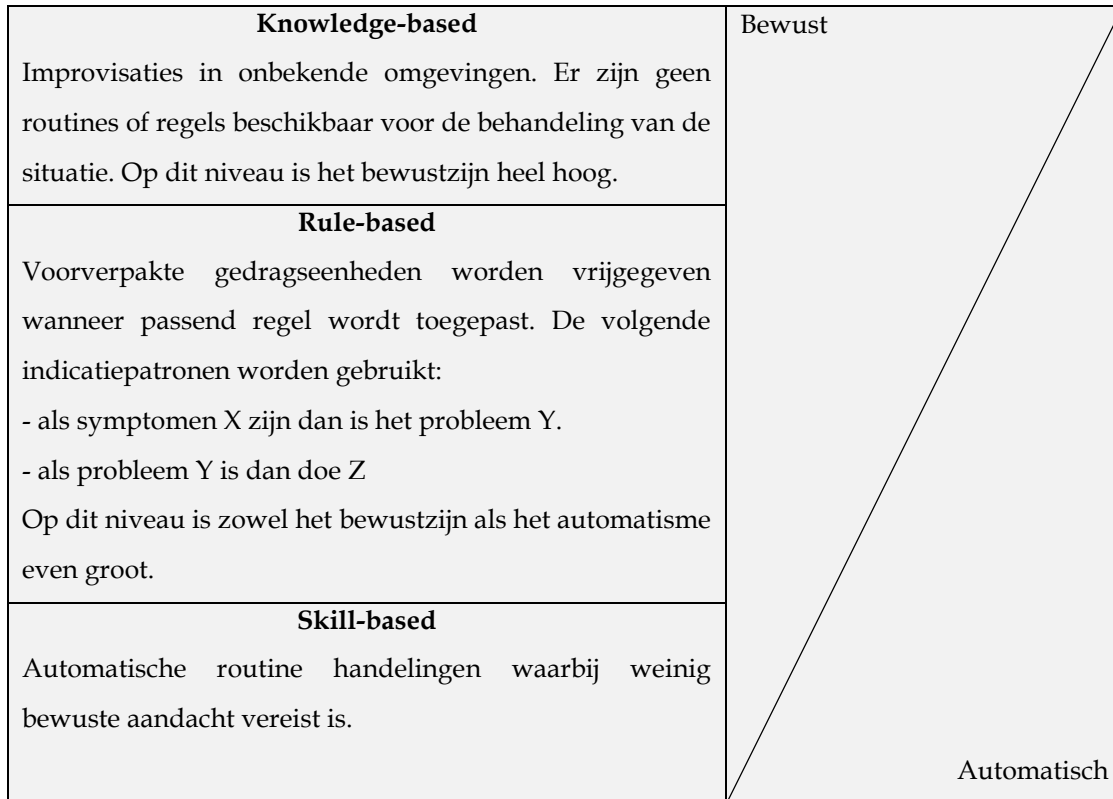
| Knowledge-based | Bewust |
|---|---|
| Improvisaties in onbekende omgevingen. Er zijn geen routines of regels beschikbaar voor de behandeling van de situatie. Op dit niveau is het bewustzijn heel hoog. | |
| **Rule-based** | |
| Voorverpakte gedragseenheden worden vrijgegeven wanneer passend regel wordt toegepast. De volgende indicatiepatronen worden gebruikt:<br>- als symptomen X zijn dan is het probleem Y.<br>- als probleem Y is dan doe Z<br>Op dit niveau is zowel het bewustzijn als het automatisme even groot. | |
| **Skill-based** | |
| Automatische routine handelingen waarbij weinig bewuste aandacht vereist is. | Automatisch |